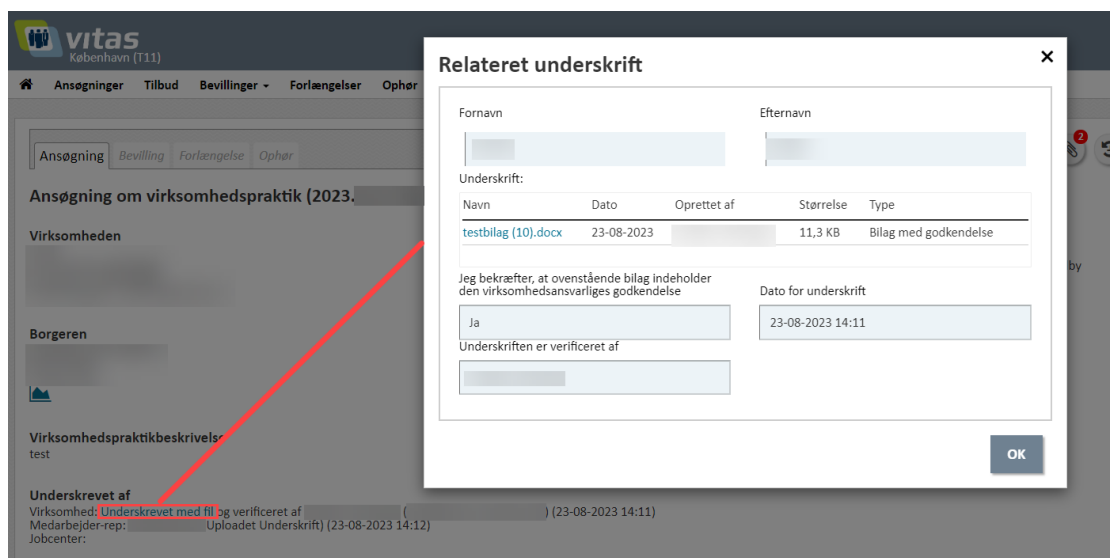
vitas
København (T11)

Ansøgninger Tilbud Bevillinger Forlængelser Ophør

Ansøgning Bevilling Forlængelse Ophør

Ansøgning om virksomhedspraktik (2023.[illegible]

Virksomheden

Borgeren

Virksomhedspraktikbeskrivelse
test

Underskrevet af
Virksomhed: Underskrevet med fil og verificeret af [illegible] ([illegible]) (23-08-2023 14:11)
Medarbejder-rep: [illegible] Uploadet Underskrift) (23-08-2023 14:12)
Jobcenter:

by

Relateret underskrift

Fornavn

Efternavn

Underskrift:

| Navn | Dato | Oprettet af | Størrelse | Type |
|---|---|---|---|---|
| testbilag (10).docx | 23-08-2023 | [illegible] | 11,3 KB | Bilag med godkendelse |

Jeg bekræfter, at ovenstående bilag indeholder den virksomhedsansvarliges godkendelse
Ja

Dato for underskrift
23-08-2023 14:11

Underskriften er verificeret af

OK